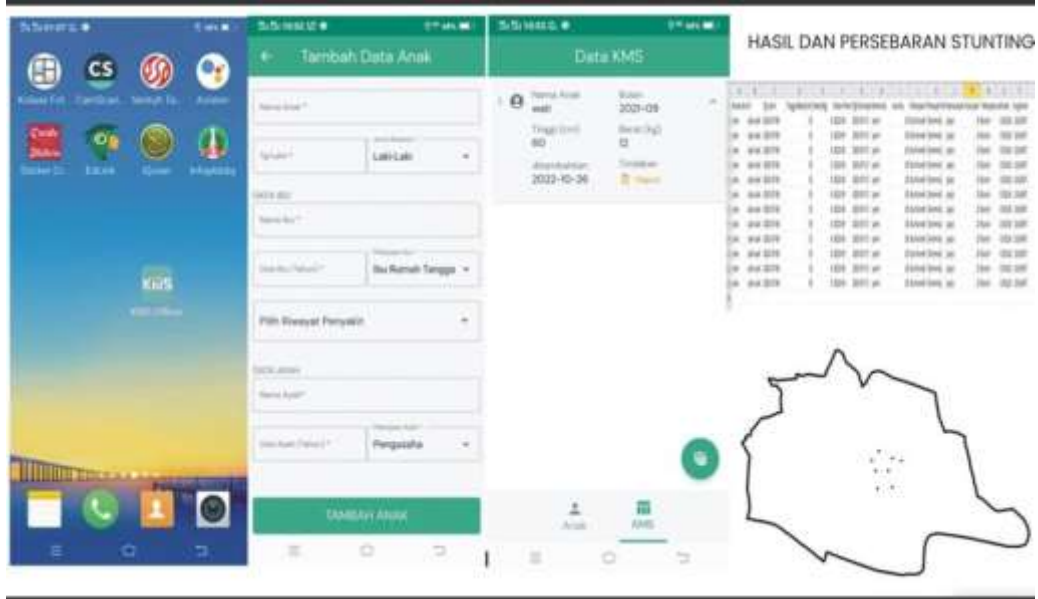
CS

KMS

Tambah Data Anak

Nama Anak *

Tgl Lahir *

Jenis Kelamin
Laki-Laki

DATA IBU

Nama Ibu *

Usia Ibu (Tahun) *

Pekerjaan Ibu
Ibu Rumah Tangga

Pilih Riwayat Penyakit

DATA AYAH

Nama Ayah *

Usia Ayah (Tahun) *

Pekerjaan Ayah
Pengusaha

TAMBAH ANAK

Data KMS

Nama Anak
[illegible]

Bulan
2021-09

Tinggi (cm)
60

Berat (kg)
12

Ditambahkan
2022-10-26

Tindakan
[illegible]

Anak

KMS

HASIL DAN PERSEBARAN STUNTING